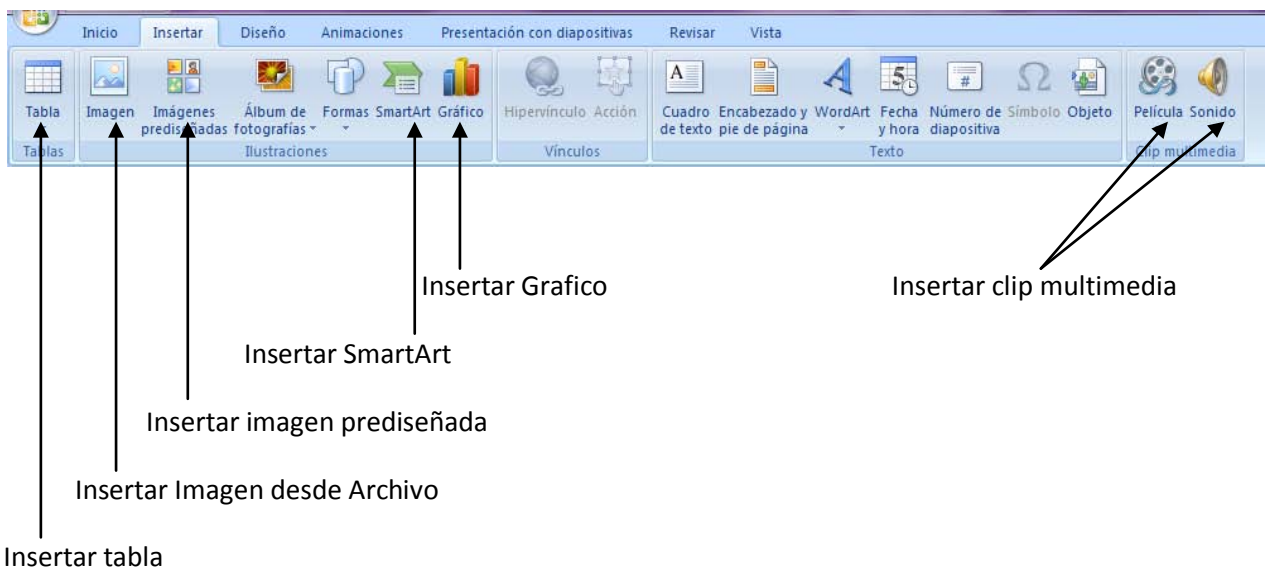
Inicio Insertar Diseño Animaciones Presentación con diapositivas Revisar Vista

Tabla
Tablas

Imagen Imágenes prediseñadas Álbum de fotografías Formas SmartArt Gráfico
Ilustraciones

Hipervínculo Acción
Vínculos

Cuadro de texto Encabezado y pie de página WordArt Fecha y hora Número de diapositiva Símbolo Objeto
Texto

Película Sonido
Clip multimedia

Insertar Grafico

Insertar clip multimedia

Insertar SmartArt

Insertar imagen prediseñada

Insertar Imagen desde Archivo

Insertar tabla